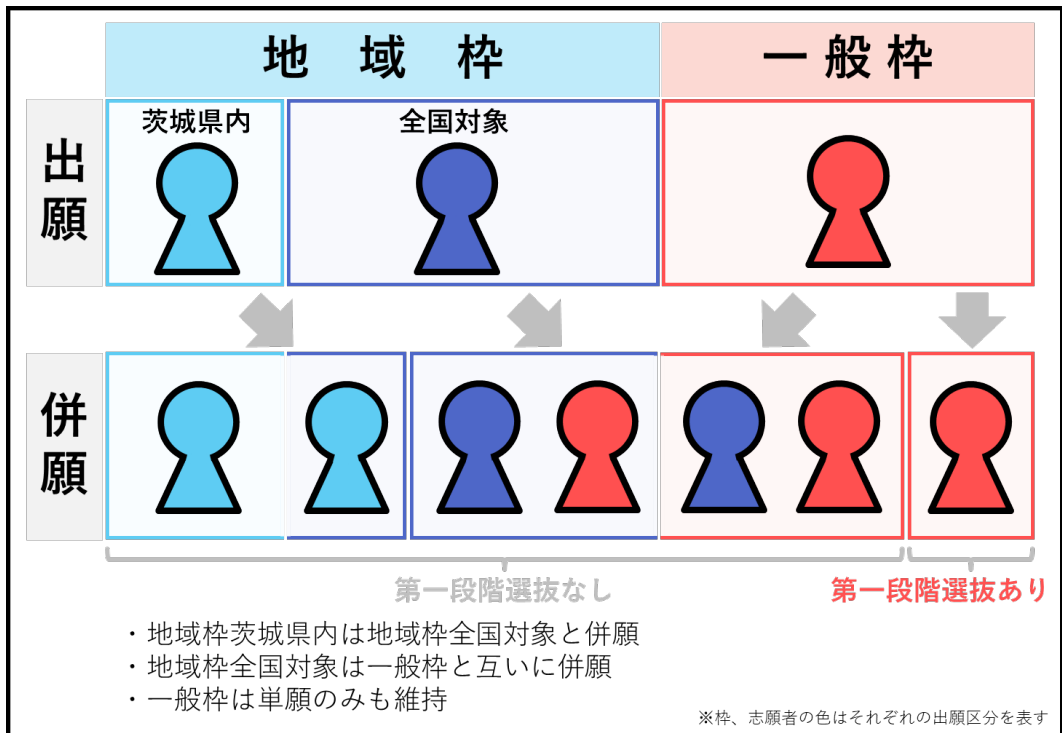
地域枠

一般枠

出願

茨城県内

全国対象

併願

第一段階選抜なし

第一段階選抜あり

・地域枠茨城県内は地域枠全国対象と併願
・地域枠全国対象は一般枠と互いに併願
・一般枠は単願のみも維持

※枠、志願者の色はそれぞれの出願区分を表す